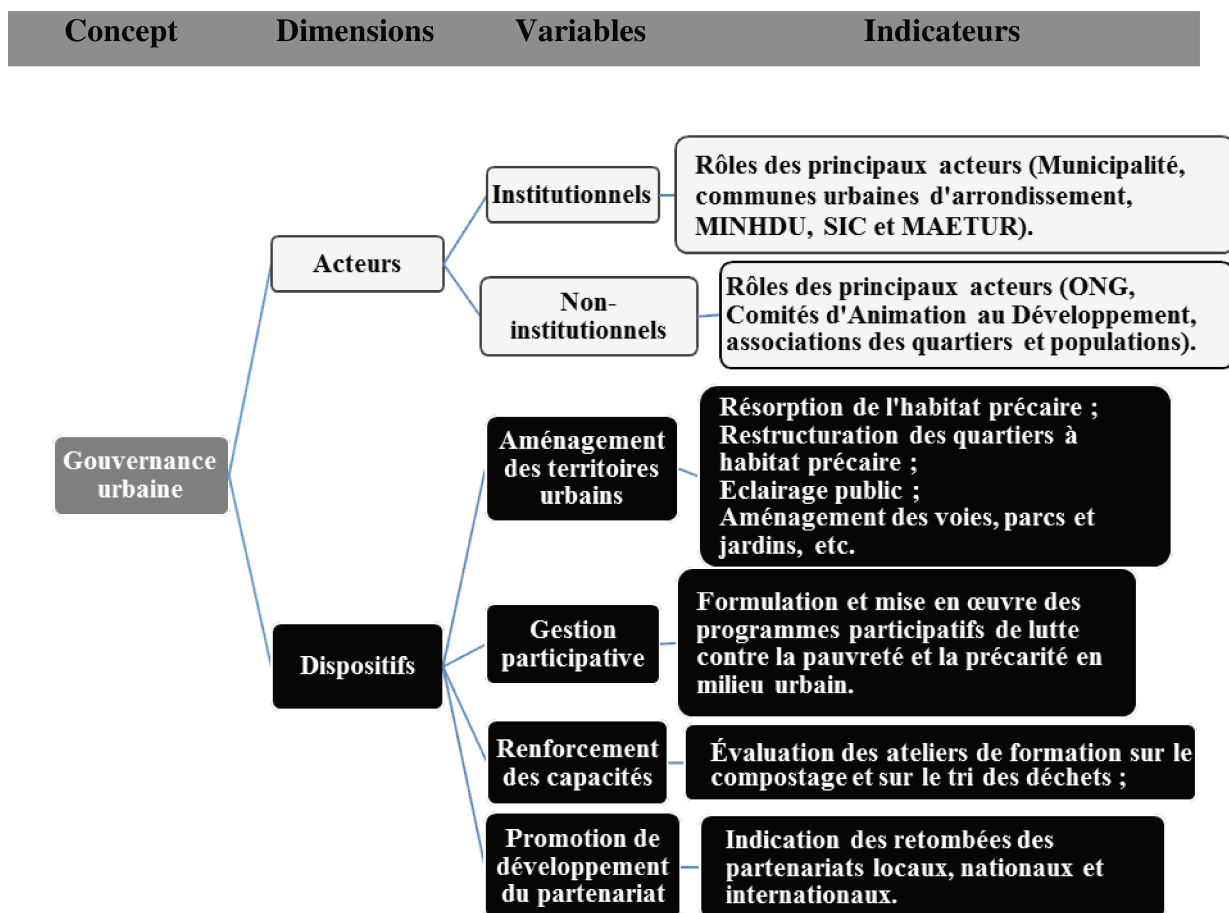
Concept Dimensions Variables Indicateurs

Gouvernance urbaine

Acteurs

Institutionnels

Rôles des principaux acteurs (Municipalité, communes urbaines d'arrondissement, MINHDU, SIC et MAETUR).

Non-institutionnels

Rôles des principaux acteurs (ONG, Comités d'Animation au Développement, associations des quartiers et populations).

Dispositifs

Aménagement des territoires urbains

Résorption de l'habitat précaire ;
Restructuration des quartiers à habitat précaire ;
Eclairage public ;
Aménagement des voies, parcs et jardins, etc.

Gestion participative

Formulation et mise en œuvre des programmes participatifs de lutte contre la pauvreté et la précarité en milieu urbain.

Renforcement des capacités

Évaluation des ateliers de formation sur le compostage et sur le tri des déchets ;

Promotion de développement du partenariat

Indication des retombées des partenariats locaux, nationaux et internationaux.